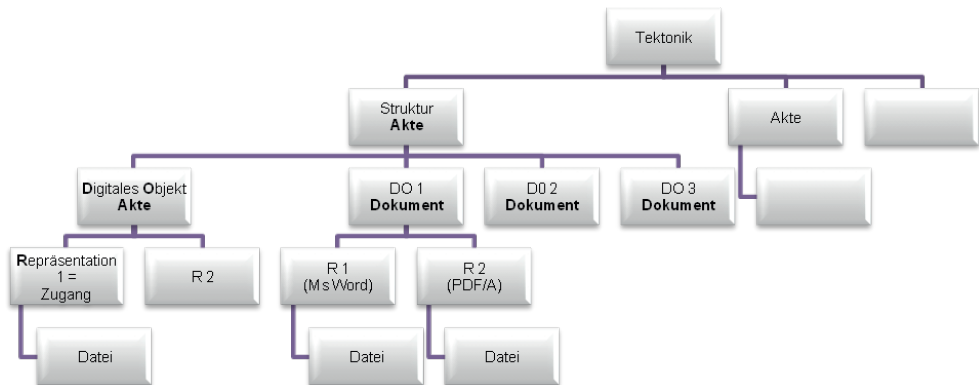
Tektonik

Struktur
**Akte**

Akte

**D**igitales **O**bjekt
**Akte**

DO 1
**Dokument**

D0 2
**Dokument**

DO 3
**Dokument**

**R**epräsentation 1 = Zugang

R 2

R 1
(Ms Word)

R 2
(PDF/A)

Datei

Datei

Datei